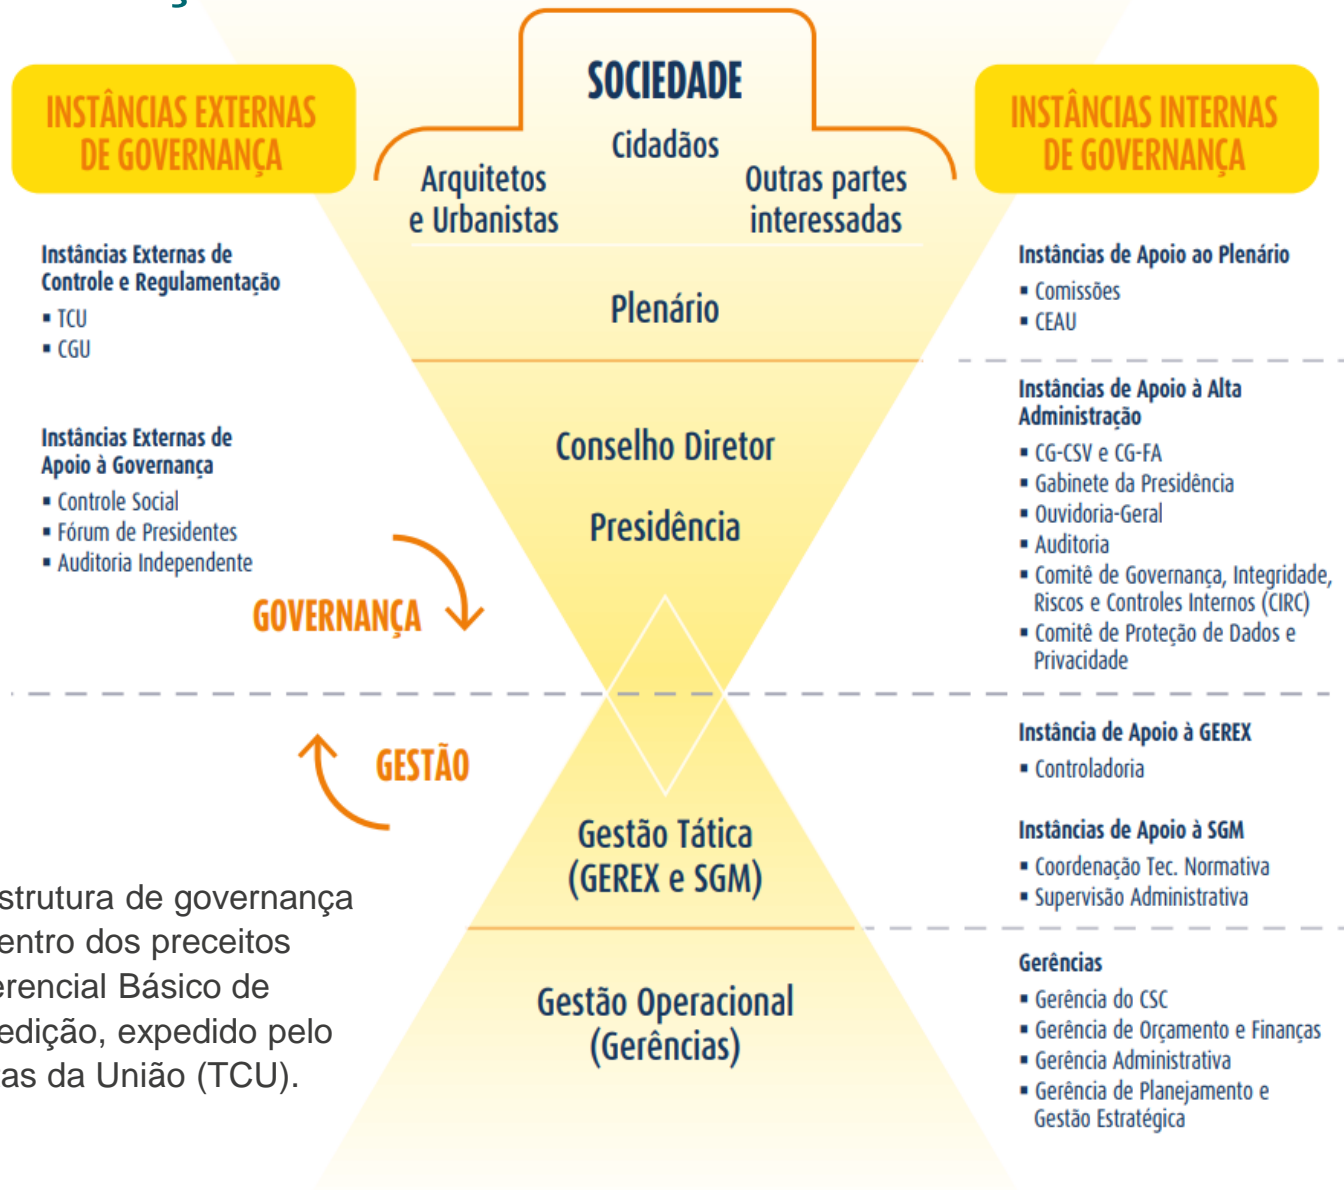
INSTÂNCIAS EXTERNAS DE GOVERNANÇA

SOCIEDADE

Cidadãos

Arquitetos e Urbanistas

Outras partes interessadas

INSTÂNCIAS INTERNAS DE GOVERNANÇA

Instâncias Externas de Controle e Regulamentação
▪ TCU
▪ CGU

Plenário

Instâncias de Apoio ao Plenário
▪ Comissões
▪ CEAU

Instâncias Externas de Apoio à Governança
▪ Controle Social
▪ Fórum de Presidentes
▪ Auditoria Independente

Conselho Diretor

Presidência

Instâncias de Apoio à Alta Administração
▪ CG-CSV e CG-FA
▪ Gabinete da Presidência
▪ Ouvidoria-Geral
▪ Auditoria
▪ Comitê de Governança, Integridade, Riscos e Controles Internos (CIRC)
▪ Comitê de Proteção de Dados e Privacidade

GOVERNANÇA

GESTÃO

Instância de Apoio à GEREX
▪ Controladoria

Gestão Tática (GEREX e SGM)

Instâncias de Apoio à SGM
▪ Coordenação Tec. Normativa
▪ Supervisão Administrativa

strutura de governança entro dos preceitos erencial Básico de edição, expedido pelo as da União (TCU).

Gestão Operacional (Gerências)

Gerências
▪ Gerência do CSC
▪ Gerência de Orçamento e Finanças
▪ Gerência Administrativa
▪ Gerência de Planejamento e Gestão Estratégica